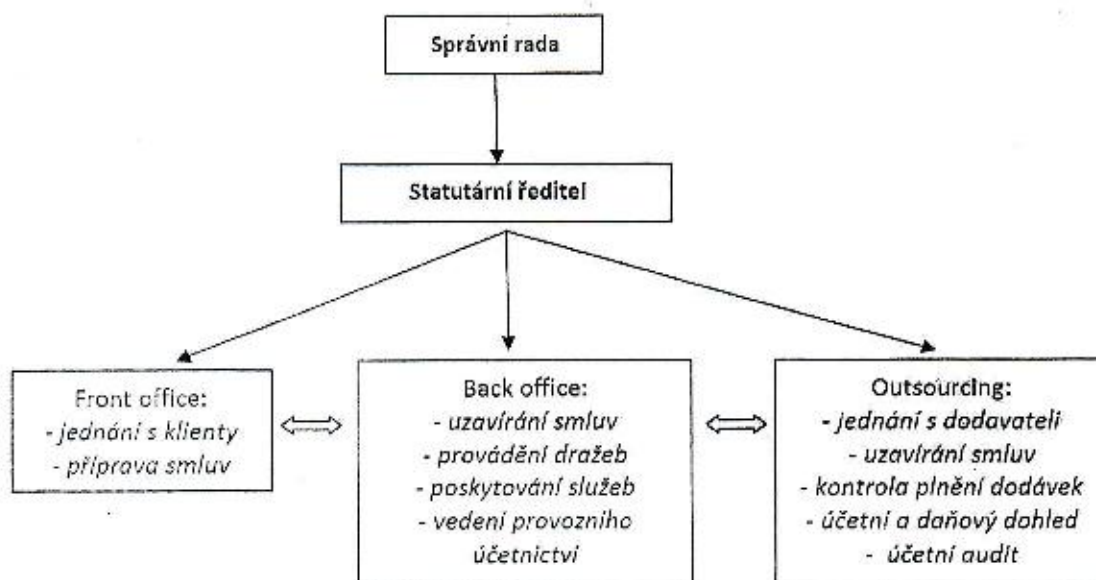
Správní rada

Statutární ředitel

Front office:
- jednání s klienty
- příprava smluv

Back office:
- uzavírání smluv
- provádění dražeb
- poskytování služeb
- vedení provozního účetnictví

Outsourcing:
- jednání s dodavateli
- uzavírání smluv
- kontrola plnění dodávek
- účetní a daňový dohled
- účetní audit